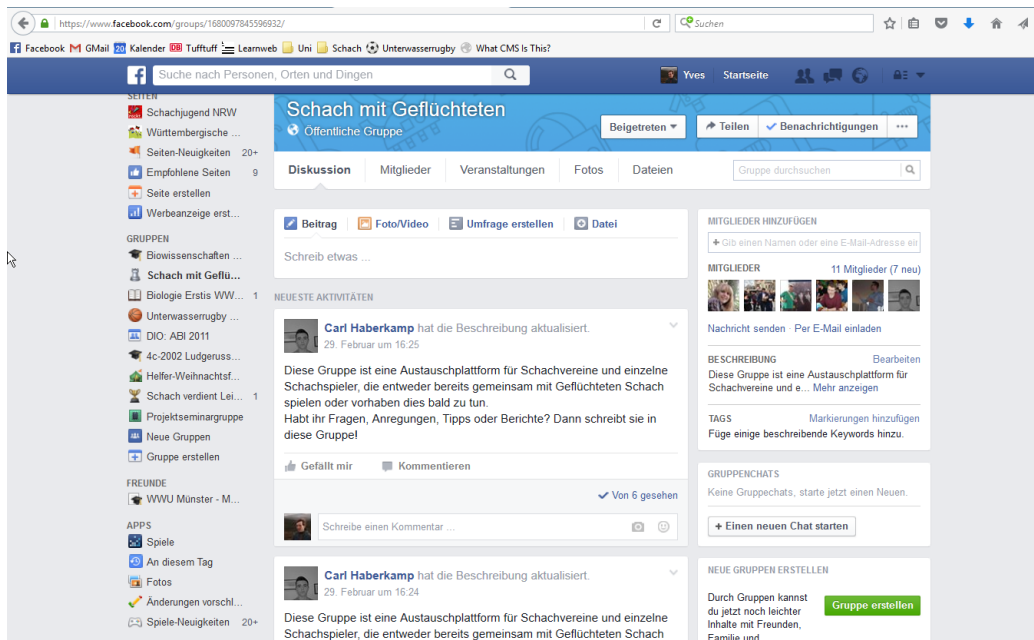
https://www.facebook.com/groups/1680097845596932/

Suchen

Facebook GMail Kalender Tufftuff Learnweb Uni Schach Unterwasserrugby What CMS Is This?

Suche nach Personen, Orten und Dingen

Yves Startseite

SEITEN
Schachjugend NRW
Württembergische ...
Seiten-Neuigkeiten 20+
Empfohlene Seiten 9
Seite erstellen
Werbeanzeige erst...

GRUPPEN
Biowissenschaften ...
Schach mit Geflü...
Biologie Erstis WW... 1
Unterwasserrugby ...
DIO: ABI 2011
4c-2002 Ludgeruss...
Helfer-Weihnachtsf...
Schach verdient Lei... 1
Projektseminargruppe
Neue Gruppen
Gruppe erstellen

FREUNDE
WWU Münster - M...

APPS
Spiele
An diesem Tag
Fotos
Änderungen vorschl...
Spiele-Neuigkeiten 20+

Schach mit Geflüchteten
Öffentliche Gruppe

Beigetreten Teilen Benachrichtigungen ···

Diskussion Mitglieder Veranstaltungen Fotos Dateien Gruppe durchsuchen

Beitrag Foto/Video Umfrage erstellen Datei

Schreib etwas ...

NEUESTE AKTIVITÄTEN

Carl Haberkamp hat die Beschreibung aktualisiert.
29. Februar um 16:25

Diese Gruppe ist eine Austauschplattform für Schachvereine und einzelne Schachspieler, die entweder bereits gemeinsam mit Geflüchteten Schach spielen oder vorhaben dies bald zu tun.
Habt ihr Fragen, Anregungen, Tipps oder Berichte? Dann schreibt sie in diese Gruppe!

Gefällt mir Kommentieren

Von 6 gesehen

Schreibe einen Kommentar ...

Carl Haberkamp hat die Beschreibung aktualisiert.
29. Februar um 16:24

Diese Gruppe ist eine Austauschplattform für Schachvereine und einzelne Schachspieler, die entweder bereits gemeinsam mit Geflüchteten Schach

MITGLIEDER HINZUFÜGEN
+ Gib einen Namen oder eine E-Mail-Adresse ein

MITGLIEDER 11 Mitglieder (7 neu)

Nachricht senden · Per E-Mail einladen

BESCHREIBUNG Bearbeiten
Diese Gruppe ist eine Austauschplattform für Schachvereine und e... Mehr anzeigen

TAGS Markierungen hinzufügen
Füge einige beschreibende Keywords hinzu.

GRUPPENCHATS
Keine Gruppenchats, starte jetzt einen Neuen.
+ Einen neuen Chat starten

NEUE GRUPPEN ERSTELLEN
Durch Gruppen kannst du jetzt noch leichter Inhalte mit Freunden, Familie und
Gruppe erstellen